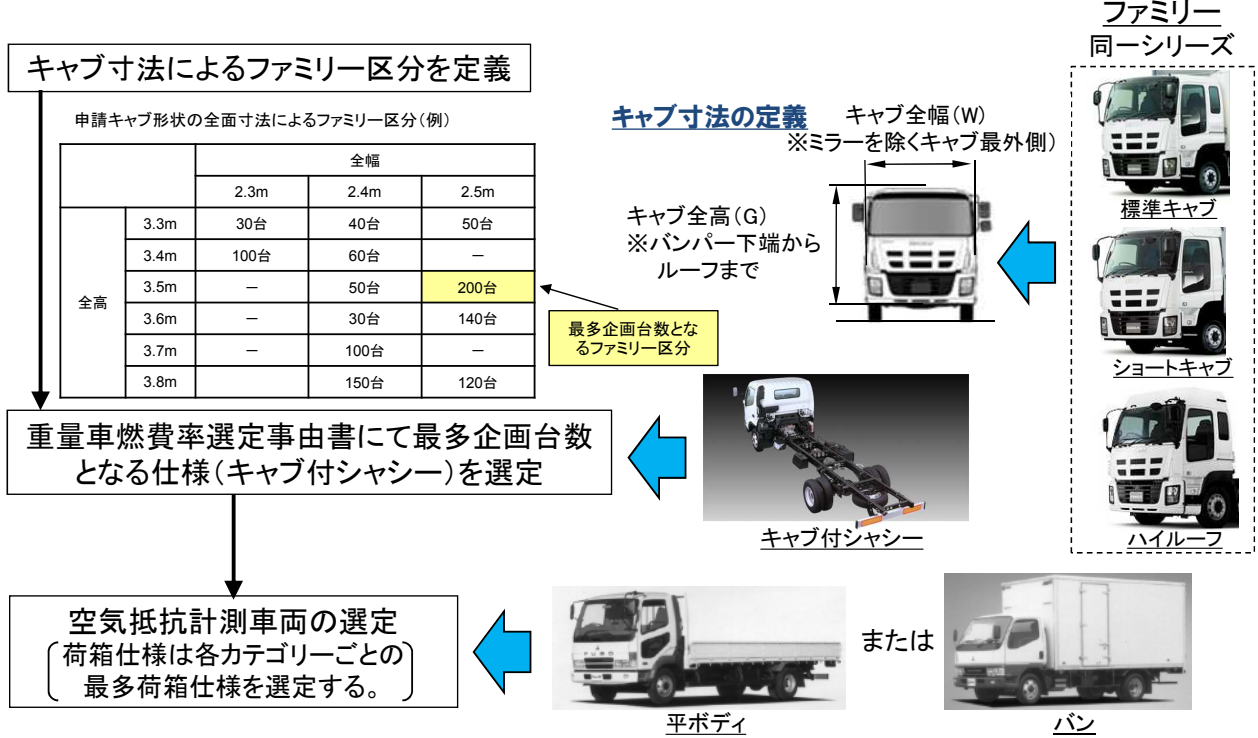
キャブ寸法によるファミリー区分を定義

申請キャブ形状の全面寸法によるファミリー区分（例）

| | | 全幅 | | |
|---|---|---|---|---|
| | | 2.3m | 2.4m | 2.5m |
| 全高 | 3.3m | 30台 | 40台 | 50台 |
| | 3.4m | 100台 | 60台 | − |
| | 3.5m | − | 50台 | 200台 |
| | 3.6m | − | 30台 | 140台 |
| | 3.7m | − | 100台 | − |
| | 3.8m | | 150台 | 120台 |

最多企画台数となるファミリー区分

キャブ寸法の定義

キャブ全幅（W）
※ミラーを除くキャブ最外側）

キャブ全高（G）
※バンパー下端からルーフまで

ファミリー
同一シリーズ

標準キャブ

ショートキャブ

ハイルーフ

重量車燃費率選定事由書にて最多企画台数となる仕様（キャブ付シャシー）を選定

キャブ付シャシー

空気抵抗計測車両の選定
（荷箱仕様は各カテゴリーごとの最多荷箱仕様を選定する。）

または

平ボディ

バン